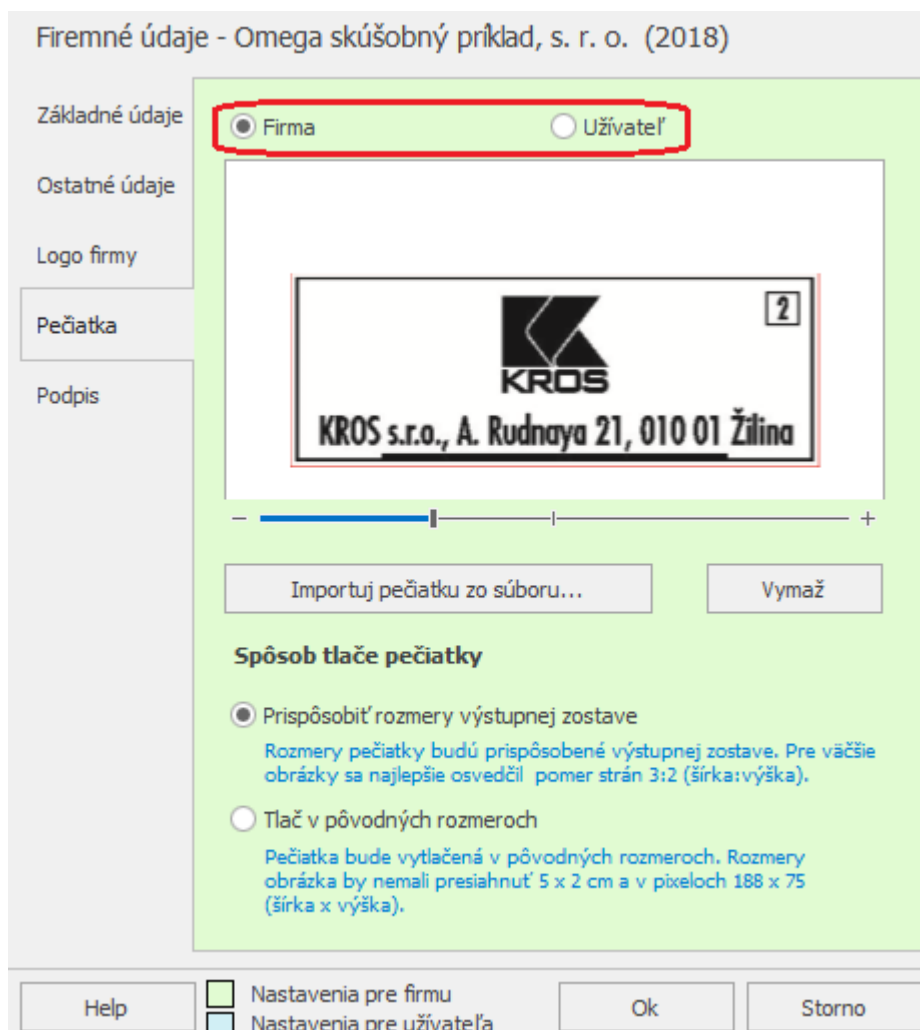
Firemné údaje - Omega skúšobný príklad, s. r. o. (2018)

Základné údaje

Ostatné údaje

Logo firmy

Pečiatka

Podpis

Firma

Užívateľ

2

KROS

KROS s.r.o., A. Rudnaya 21, 010 01 Žilina

−

+

Importuj pečiatku zo súboru...

Vymaž

Spôsob tlače pečiatky

Prispôsobiť rozmery výstupnej zostave

Rozmery pečiatky budú prispôsobené výstupnej zostave. Pre väčšie obrázky sa najlepšie osvedčil pomer strán 3:2 (šírka:výška).

Tlač v pôvodných rozmeroch

Pečiatka bude vytlačená v pôvodných rozmeroch. Rozmery obrázka by nemali presiahnuť 5 x 2 cm a v pixeloch 188 x 75 (šírka x výška).

Help

Nastavenia pre firmu

Nastavenia pre užívateľa

Ok

Storno